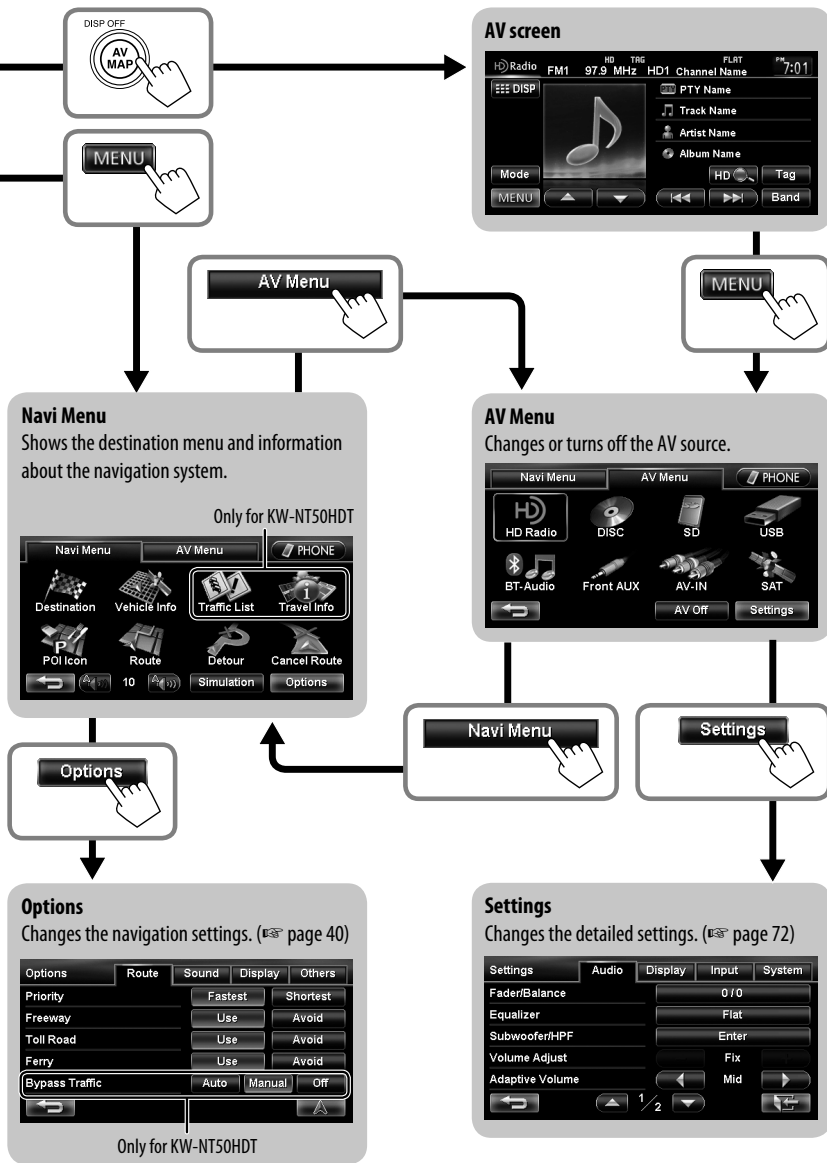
DISP OFF
AV
MAP

MENU

AV screen
HD Radio FM1 HD 97.9 MHz TAG HD1 FLAT Channel Name PM 7:01
DISP
PTY Name
Track Name
Artist Name
Album Name
Mode
HD
Tag
MENU
Band

AV Menu

MENU

Navi Menu
Shows the destination menu and information about the navigation system.

Only for KW-NT50HDT

Navi Menu | AV Menu | PHONE
Destination | Vehicle Info | Traffic List | Travel Info
POI Icon | Route | Detour | Cancel Route
10 | Simulation | Options

AV Menu
Changes or turns off the AV source.

Navi Menu | AV Menu | PHONE
HD Radio | DISC | SD | USB
BT-Audio | Front AUX | AV-IN | SAT
AV Off | Settings

Navi Menu

Settings

Options

Options
Changes the navigation settings. (☞ page 40)

| Options | Route | Sound | Display | Others |
|---|---|---|---|---|
| Priority | | Fastest | | Shortest |
| Freeway | | Use | | Avoid |
| Toll Road | | Use | | Avoid |
| Ferry | | Use | | Avoid |
| Bypass Traffic | Auto | Manual | | Off |

Only for KW-NT50HDT

Settings
Changes the detailed settings. (☞ page 72)

| Settings | Audio | Display | Input | System |
|---|---|---|---|---|
| Fader/Balance | | 0 / 0 | | |
| Equalizer | | Flat | | |
| Subwoofer/HPF | | Enter | | |
| Volume Adjust | | Fix | | |
| Adaptive Volume | | Mid | | |

$\frac{1}{2}$